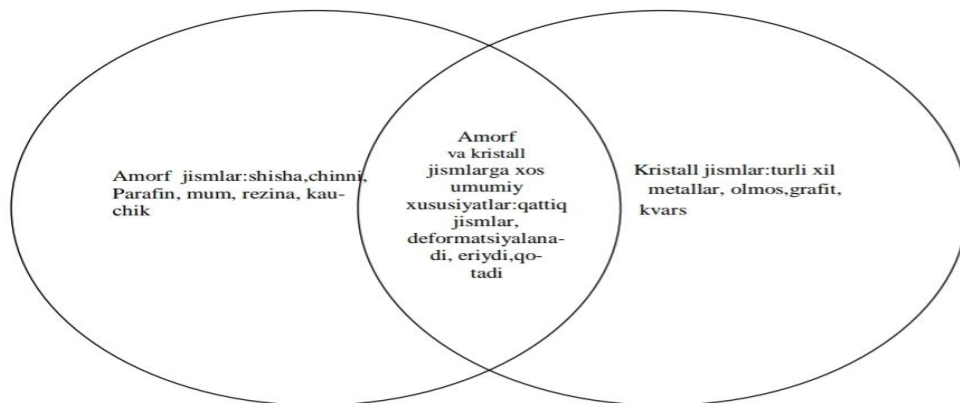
Amorf jismlar:shisha,chinni, Parafin, mum, rezina, kauchik

Amorf va kristall jismlarga xos umumiy xususiyatlar:qattiq jismlar, deformatsiyalanadi, eriydi,qotadi

Kristall jismlar:turli xil metallar, olmos,grafit, kvars